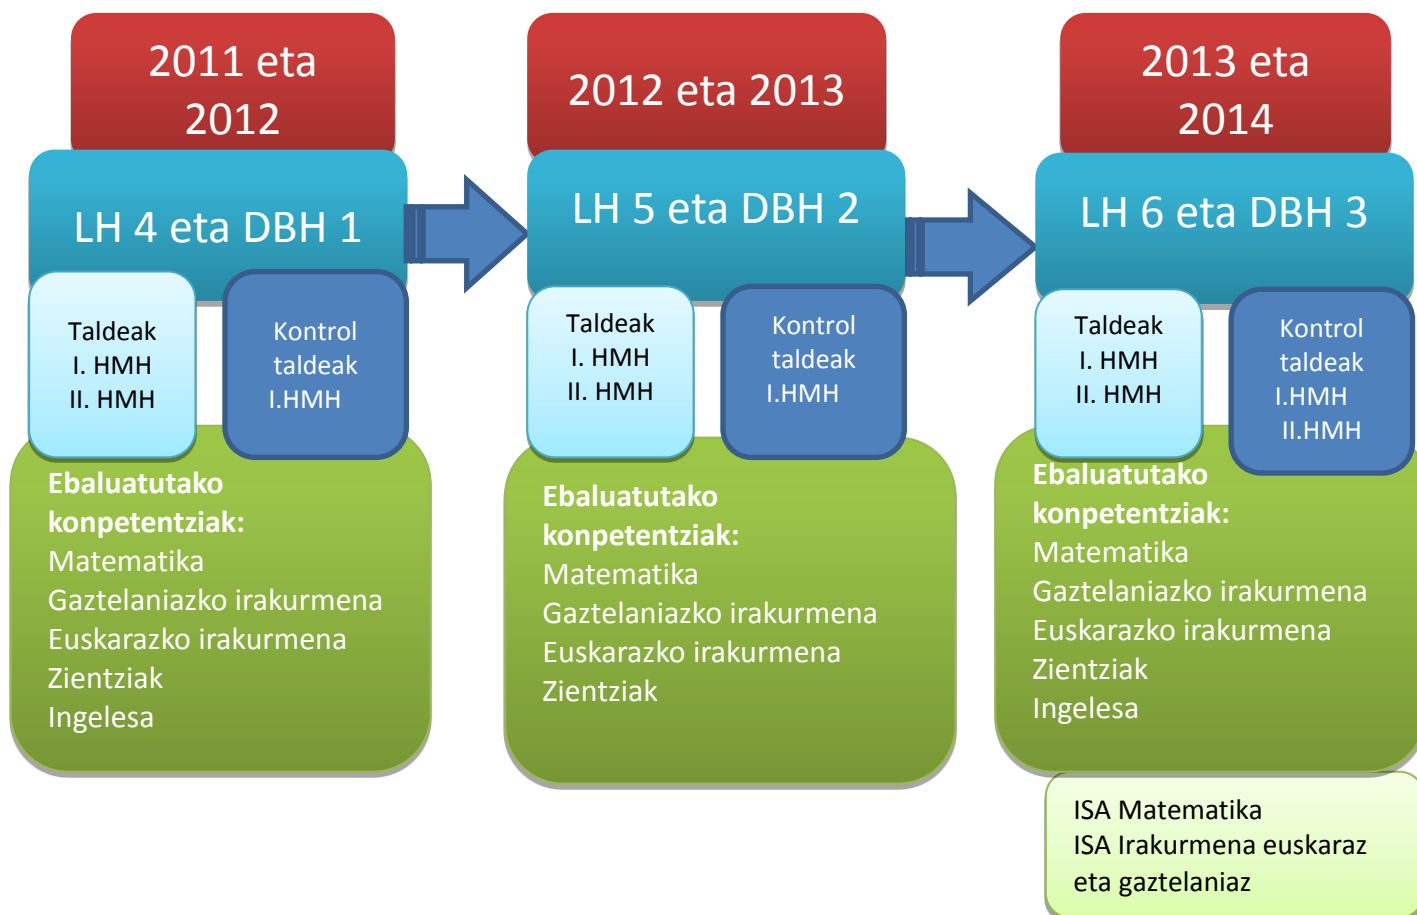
2011 eta 2012

LH 4 eta DBH 1

Taldeak
I. HMH
II. HMH

Kontrol taldeak
I.HMH

Ebaluatutako konpetentziak:
Matematika
Gaztelaniazko irakurmena
Euskarazko irakurmena
Zientziak
Ingelesa

2012 eta 2013

LH 5 eta DBH 2

Taldeak
I. HMH
II. HMH

Kontrol taldeak
I.HMH

Ebaluatutako konpetentziak:
Matematika
Gaztelaniazko irakurmena
Euskarazko irakurmena
Zientziak

2013 eta 2014

LH 6 eta DBH 3

Taldeak
I. HMH
II. HMH

Kontrol taldeak
I.HMH
II.HMH

Ebaluatutako konpetentziak:
Matematika
Gaztelaniazko irakurmena
Euskarazko irakurmena
Zientziak
Ingelesa

ISA Matematika
ISA Irakurmena euskaraz eta gaztelaniaz